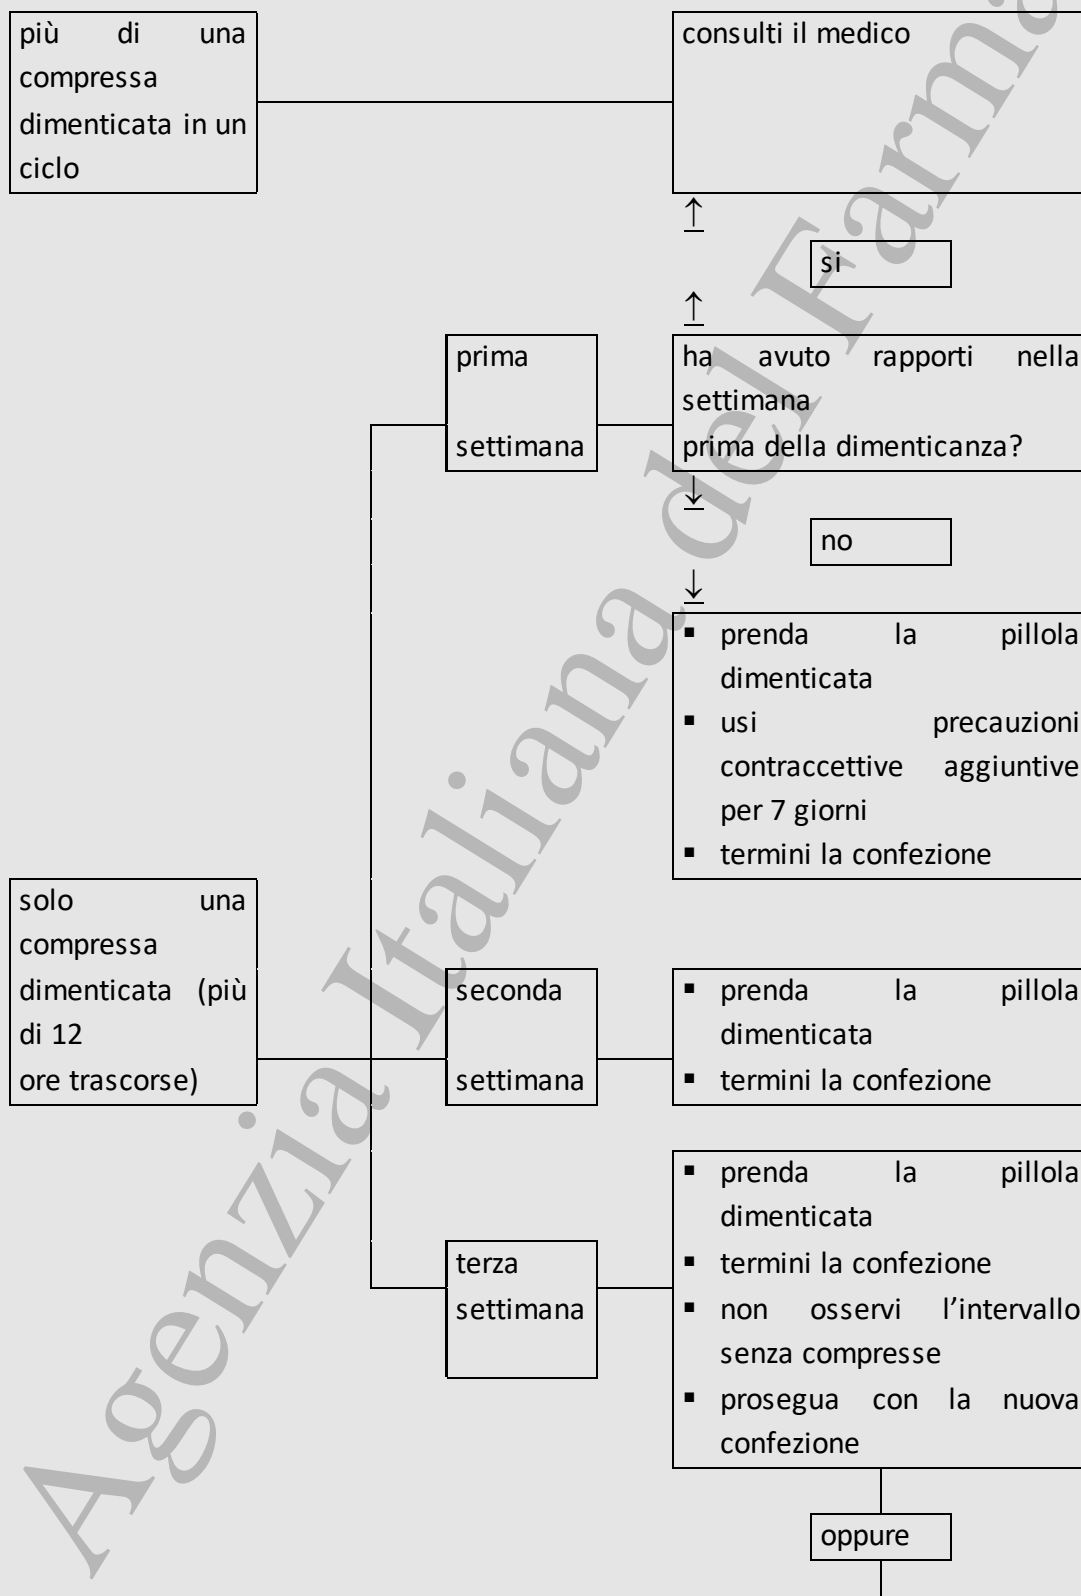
più di una compressa dimenticata in un ciclo

consulti il medico

↑

si

↑

prima settimana

ha avuto rapporti nella settimana prima della dimenticanza?

↓

no

↓

- prenda la pillola dimenticata
- usi precauzioni contraccettive aggiuntive per 7 giorni
- termini la confezione

solo una compressa dimenticata (più di 12 ore trascorse)

seconda settimana

- prenda la pillola dimenticata
- termini la confezione

terza settimana

- prenda la pillola dimenticata
- termini la confezione
- non osservi l'intervallo senza compresse
- prosegua con la nuova confezione

oppure

Agenzia Italiana del Farma